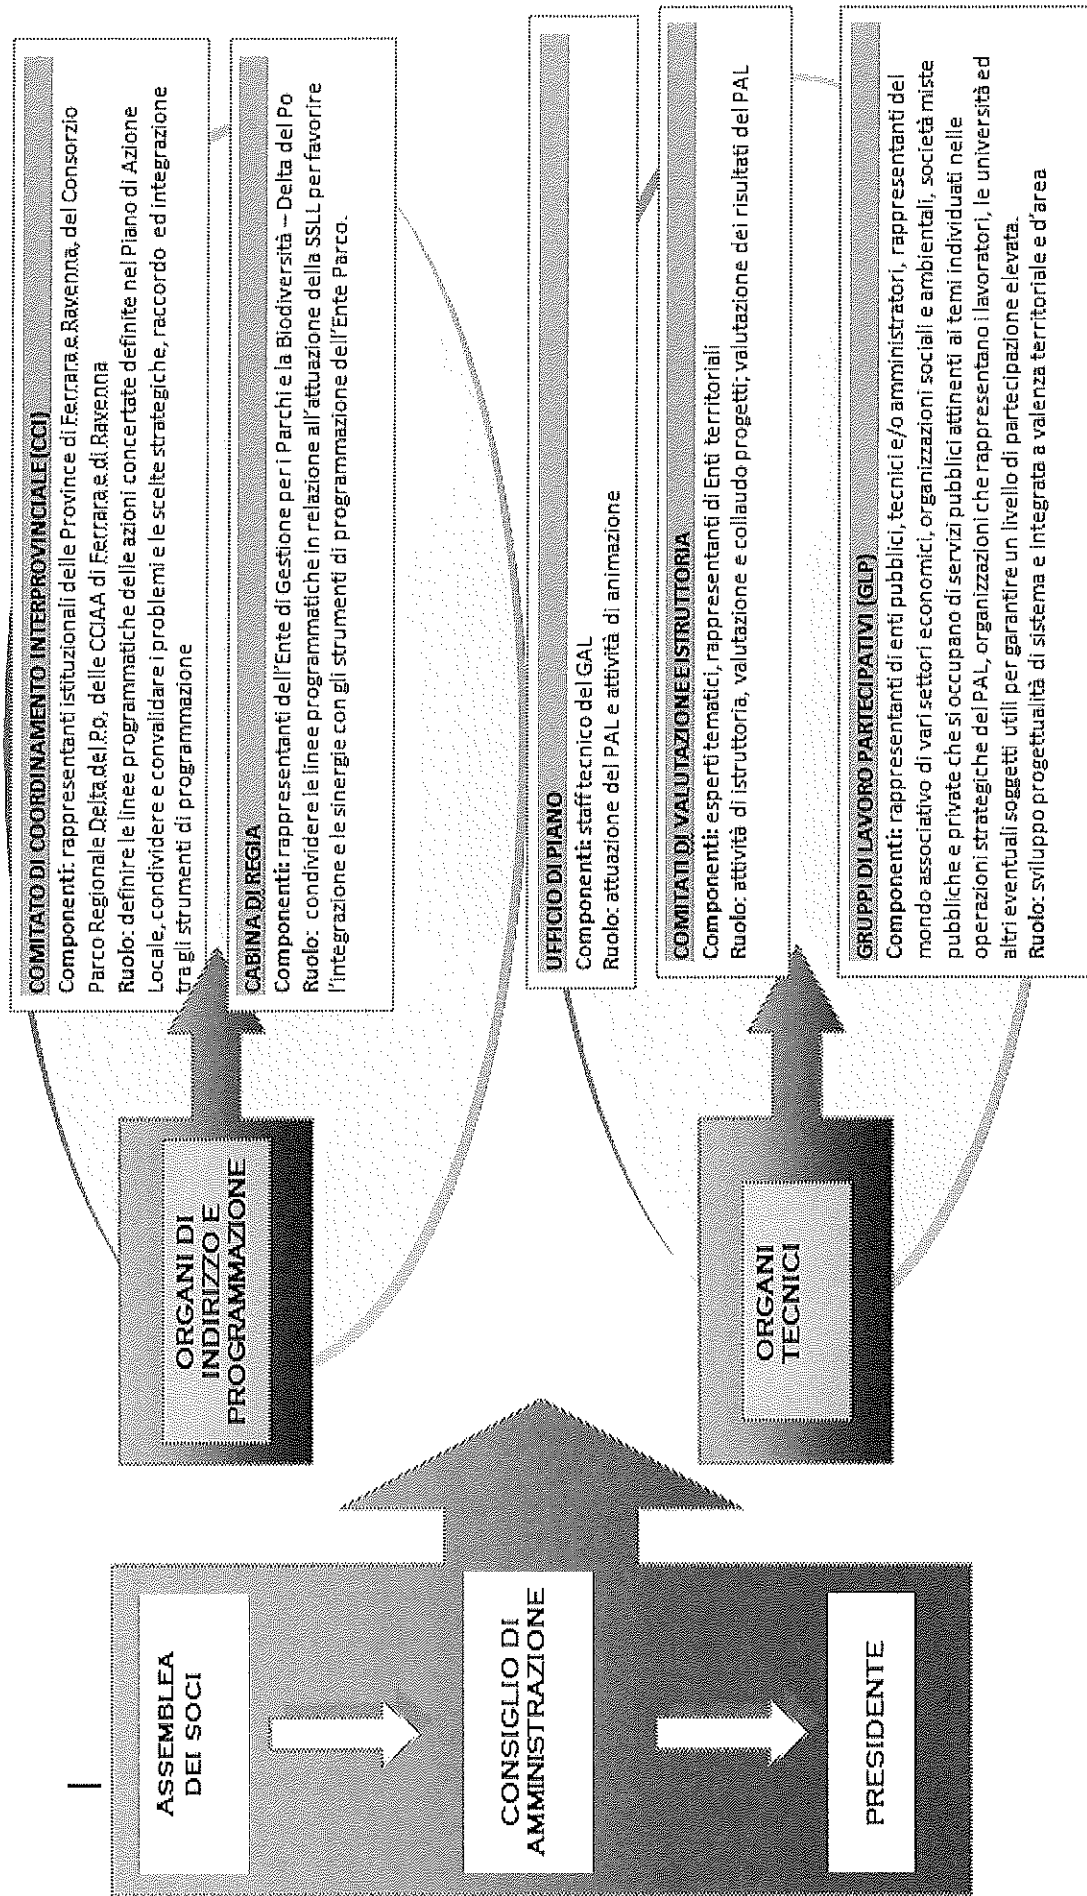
ASSEMBLEA DEI SOCI

CONSIGLIO DI AMMINISTRAZIONE

PRESIDENTE

ORGANI DI INDIRIZZO E PROGRAMMAZIONE

ORGANI TECNICI

COMITATO DI COORDINAMENTO INTERPROVINCIALE (CCI)
Componenti: rappresentanti istituzionali delle Province di Ferrara e Ravenna, del Consorzio Parco Regionale Delta del Po, delle CCIAA di Ferrara e di Ravenna
Ruolo: definire le linee programmatiche delle azioni concertate definite nel Piano di Azione Locale, condividere e convalidare i problemi e le scelte strategiche, raccordo ed integrazione tra gli strumenti di programmazione

CABINA DI REGIA
Componenti: rappresentanti dell'Ente di Gestione per i Parchi e la Biodiversità – Delta del Po
Ruolo: condividere le linee programmatiche in relazione all'attuazione della SSLL per favorire l'integrazione e le sinergie con gli strumenti di programmazione dell'Ente Parco.

UFFICIO DI PIANO
Componenti: staff tecnico del GAL
Ruolo: attuazione del PAL e attività di animazione

COMITATI DI VALUTAZIONE E ISTRUTORIA
Componenti: esperti tematici, rappresentanti di Enti territoriali
Ruolo: attività di istruttoria, valutazione e collaudo progetti; valutazione dei risultati del PAL

GRUPPI DI LAVORO PARTECIPATIVI (GLP)
Componenti: rappresentanti di enti pubblici, tecnici e/o amministratori, rappresentanti del mondo associativo di vari settori economici, organizzazioni sociali e ambientali, società miste pubbliche e private che si occupano di servizi pubblici attinenti ai temi individuati nelle operazioni strategiche del PAL, organizzazioni che rappresentano i lavoratori, le università ed altri eventuali soggetti utili per garantire un livello di partecipazione elevata.
Ruolo: sviluppo progettualità di sistema e integrata a valenza territoriale e d'area